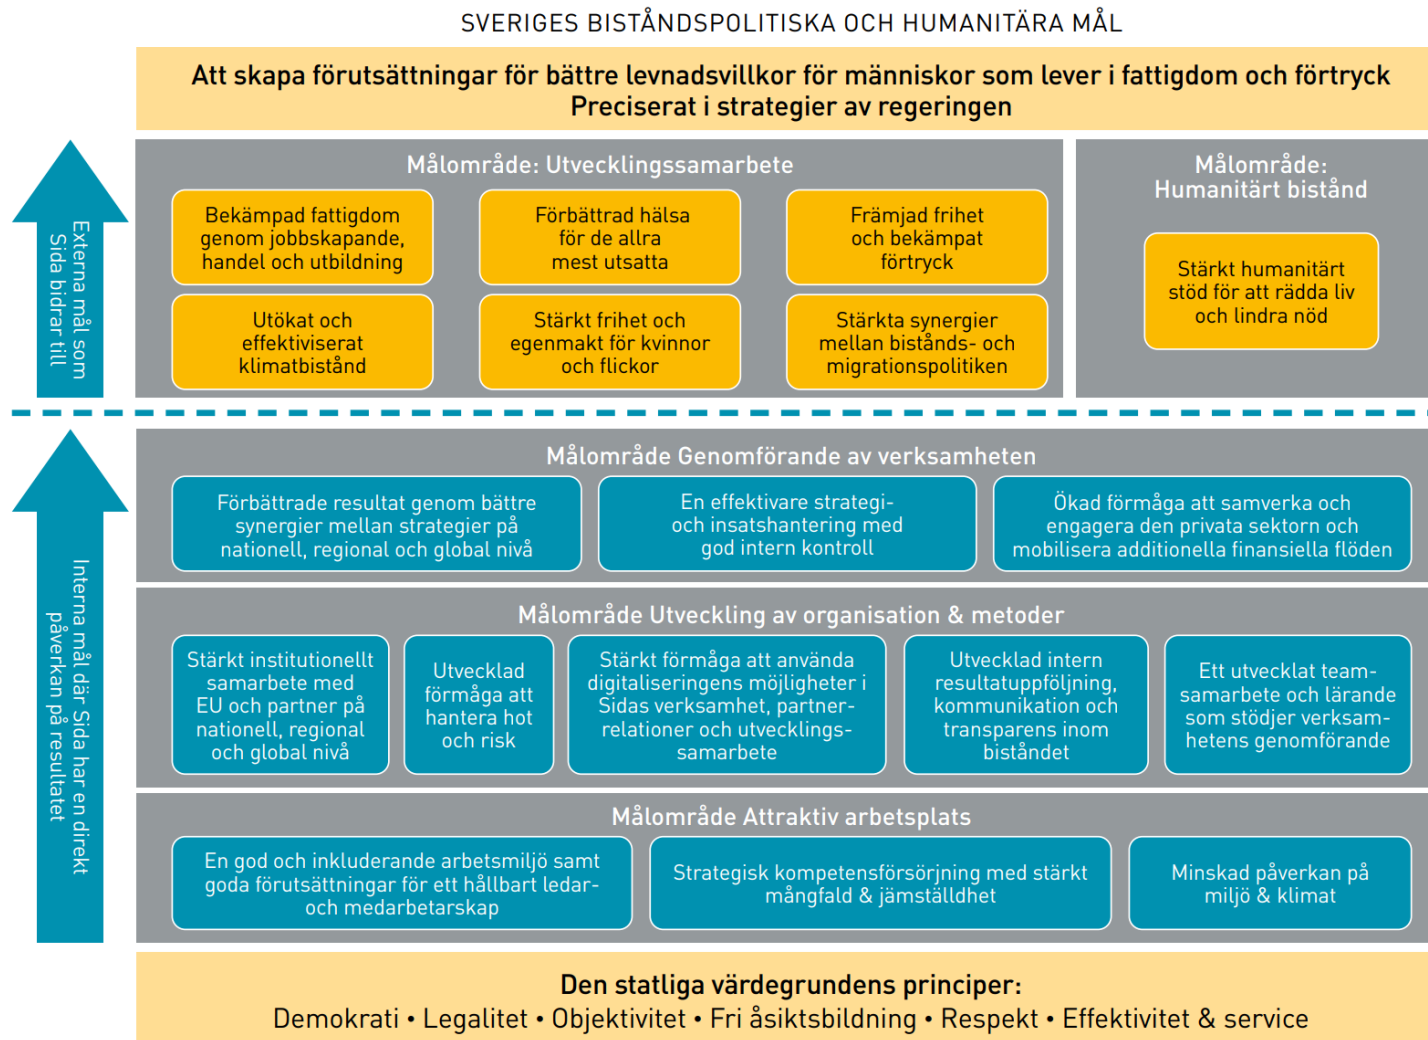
SVERIGES BISTÅNDSPOLITISKA OCH HUMANITÄRA MÅL

Att skapa förutsättningar för bättre levnadsvillkor för människor som lever i fattigdom och förtryck
Preciserat i strategier av regeringen

Externa mål som Sida bidrar till

Målområde: Utvecklingssamarbete

Bekämpad fattigdom genom jobbskapande, handel och utbildning

Förbättrad hälsa för de allra mest utsatta

Främjad frihet och bekämpat förtryck

Utökat och effektiviserat klimatbistånd

Stärkt frihet och egenmakt för kvinnor och flickor

Stärkta synergier mellan bistånds- och migrationspolitiken

Målområde: Humanitärt bistånd

Stärkt humanitärt stöd för att rädda liv och lindra nöd

Interna mål där Sida har en direkt påverkan på resultatet

Målområde Genomförande av verksamheten

Förbättrade resultat genom bättre synergier mellan strategier på nationell, regional och global nivå

En effektivare strategi- och insatshantering med god intern kontroll

Ökad förmåga att samverka och engagera den privata sektorn och mobilisera additionella finansiella flöden

Målområde Utveckling av organisation & metoder

Stärkt institutionellt samarbete med EU och partner på nationell, regional och global nivå

Utvecklad förmåga att hantera hot och risk

Stärkt förmåga att använda digitaliseringens möjligheter i Sidas verksamhet, partnerrelationer och utvecklingssamarbete

Utvecklad intern resultatuppföljning, kommunikation och transparens inom biståndet

Ett utvecklat teamsamarbete och lärande som stödjer verksamhetens genomförande

Målområde Attraktiv arbetsplats

En god och inkluderande arbetsmiljö samt goda förutsättningar för ett hållbart ledar- och medarbetarskap

Strategisk kompetensförsörjning med stärkt mångfald & jämställdhet

Minskad påverkan på miljö & klimat

Den statliga värdegrundens principer:
Demokrati • Legalitet • Objektivitet • Fri åsiktsbildning • Respekt • Effektivitet & service